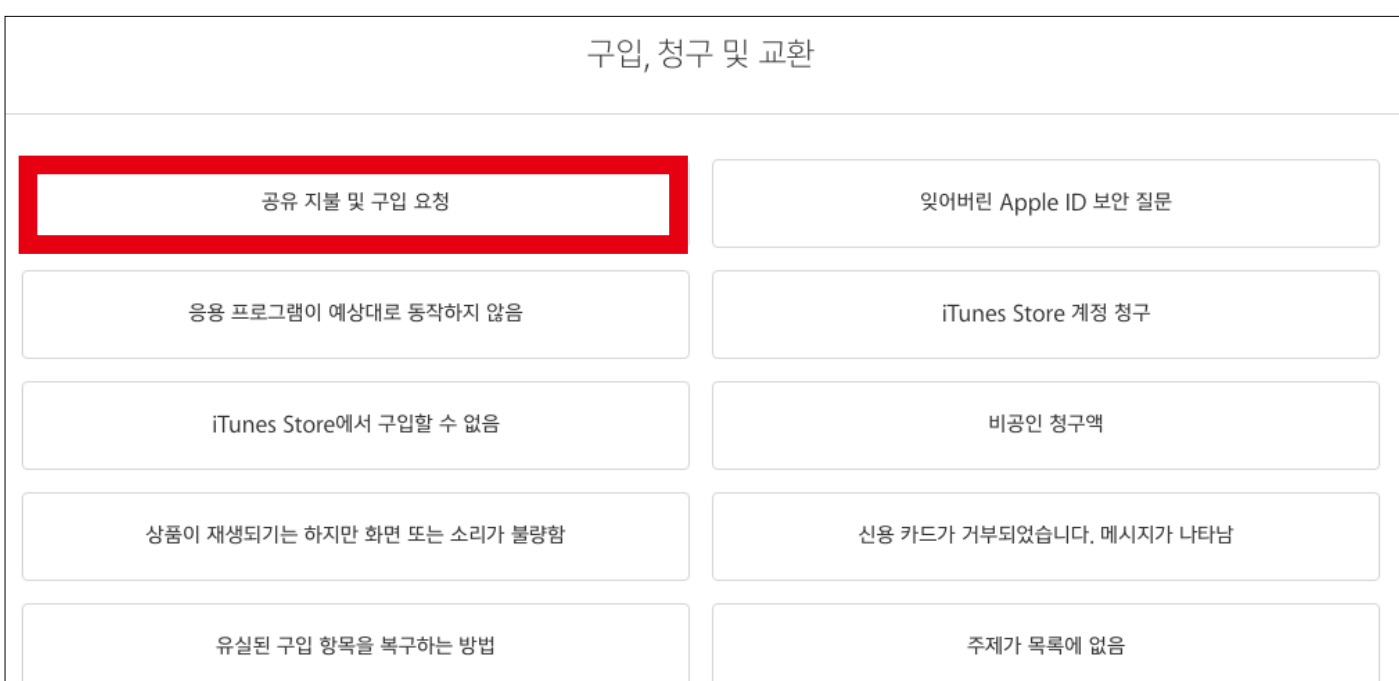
구입, 청구 및 교환

공유 지불 및 구입 요청

잊어버린 Apple ID 보안 질문

응용 프로그램이 예상대로 동작하지 않음

iTunes Store 계정 청구

iTunes Store에서 구입할 수 없음

비공인 청구액

상품이 재생되기는 하지만 화면 또는 소리가 불량함

신용 카드가 거부되었습니다. 메시지가 나타남

유실된 구입 항목을 복구하는 방법

주제가 목록에 없음